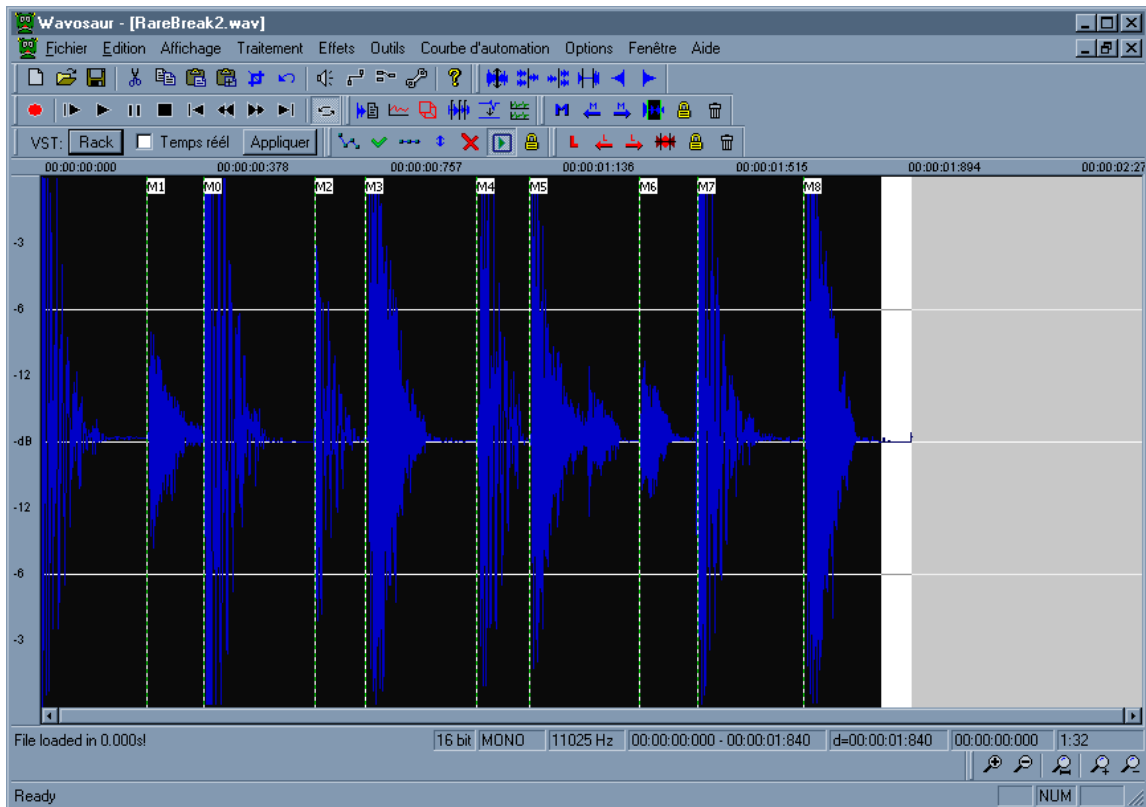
Wavosaur - [RareBreak2.wav]

Fichier Edition Affichage Traitement Effets Outils Courbe d'automation Options Fenêtre Aide

VST: Rack Temps réél Appliquer

00:00:00:000 00:00:00:378 00:00:00:757 00:00:01:136 00:00:01:515 00:00:01:894 00:00:02:27

M1 M0 M2 M3 M4 M5 M6 M7 M8

-3
-6
-12
-dB
-12
-6
-3

File loaded in 0.000s! 16 bit MONO 11025 Hz 00:00:00:000 - 00:00:01:840 d=00:00:01:840 00:00:00:000 1:32

Ready NUM